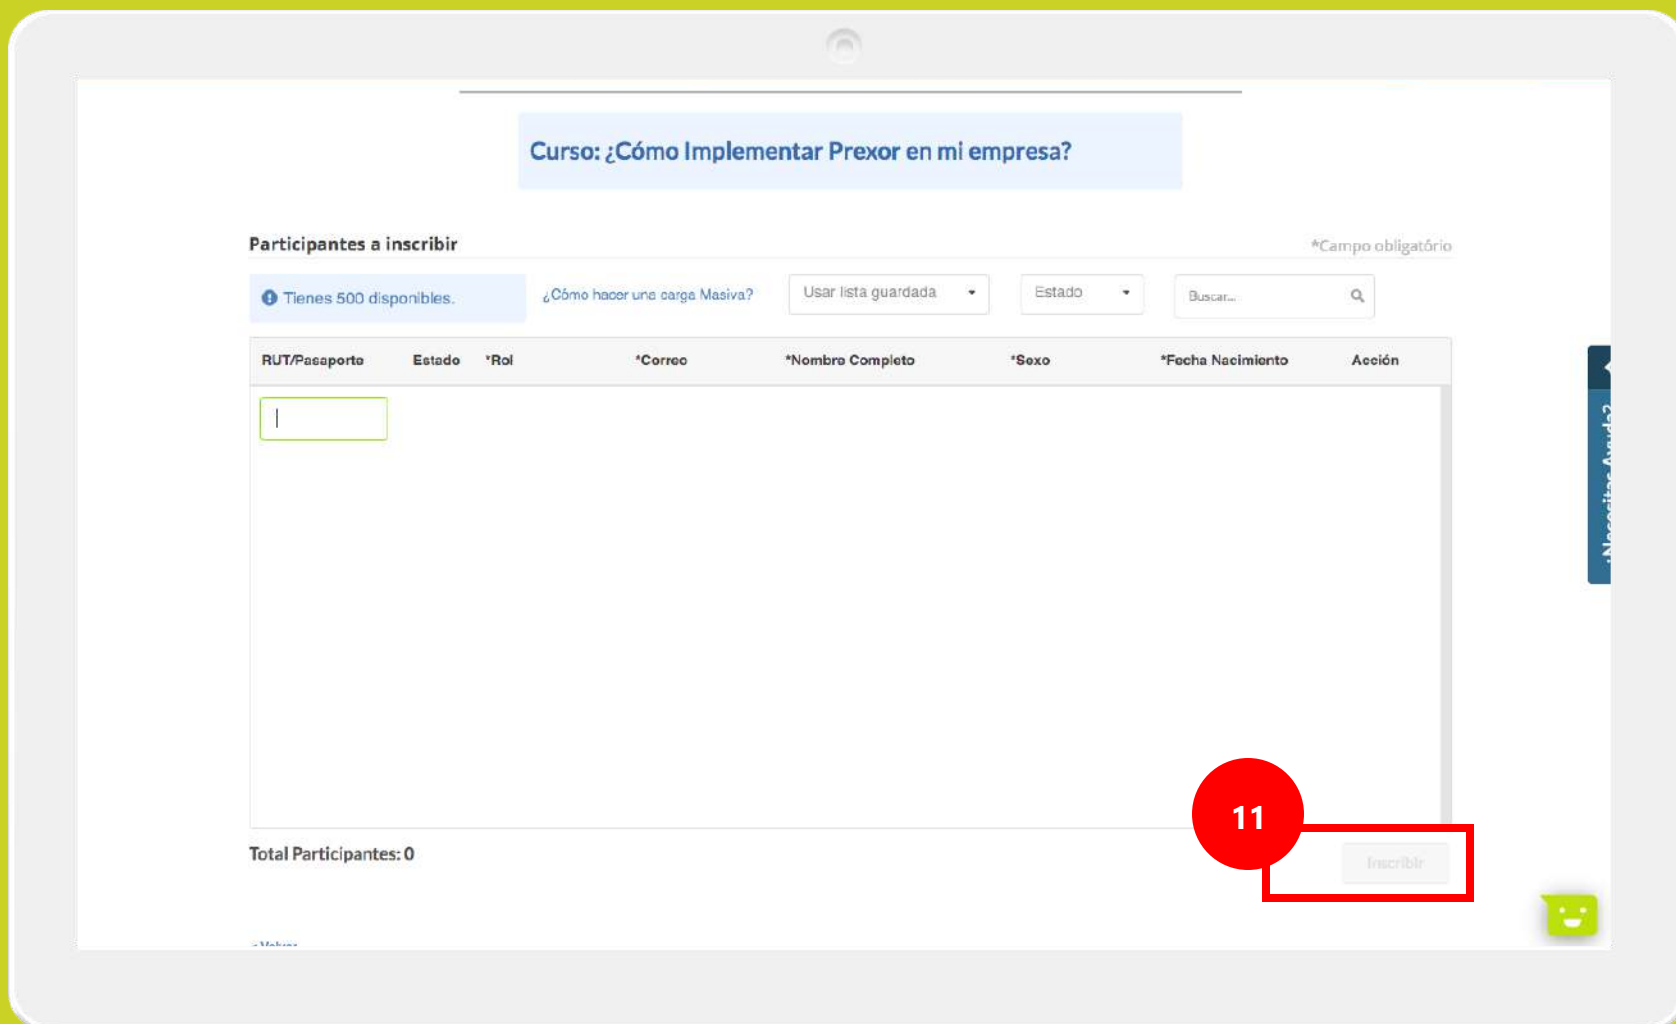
Curso: ¿Cómo Implementar Prexor en mi empresa?

Participantes a inscribir

*Campo obligatório

Tienes 500 disponibles.

¿Cómo hacer una carga Masiva?

Usar lista guardada

Estado

Buscar...

| RUT/Pasaporte | Estado | *Rol | *Correo | *Nombre Completo | *Sexo | *Fecha Nacimiento | Acción |
|---|---|---|---|---|---|---|---|

¿Necesitas Ayuda?

11

Total Participantes: 0

Inscribir

< Volver